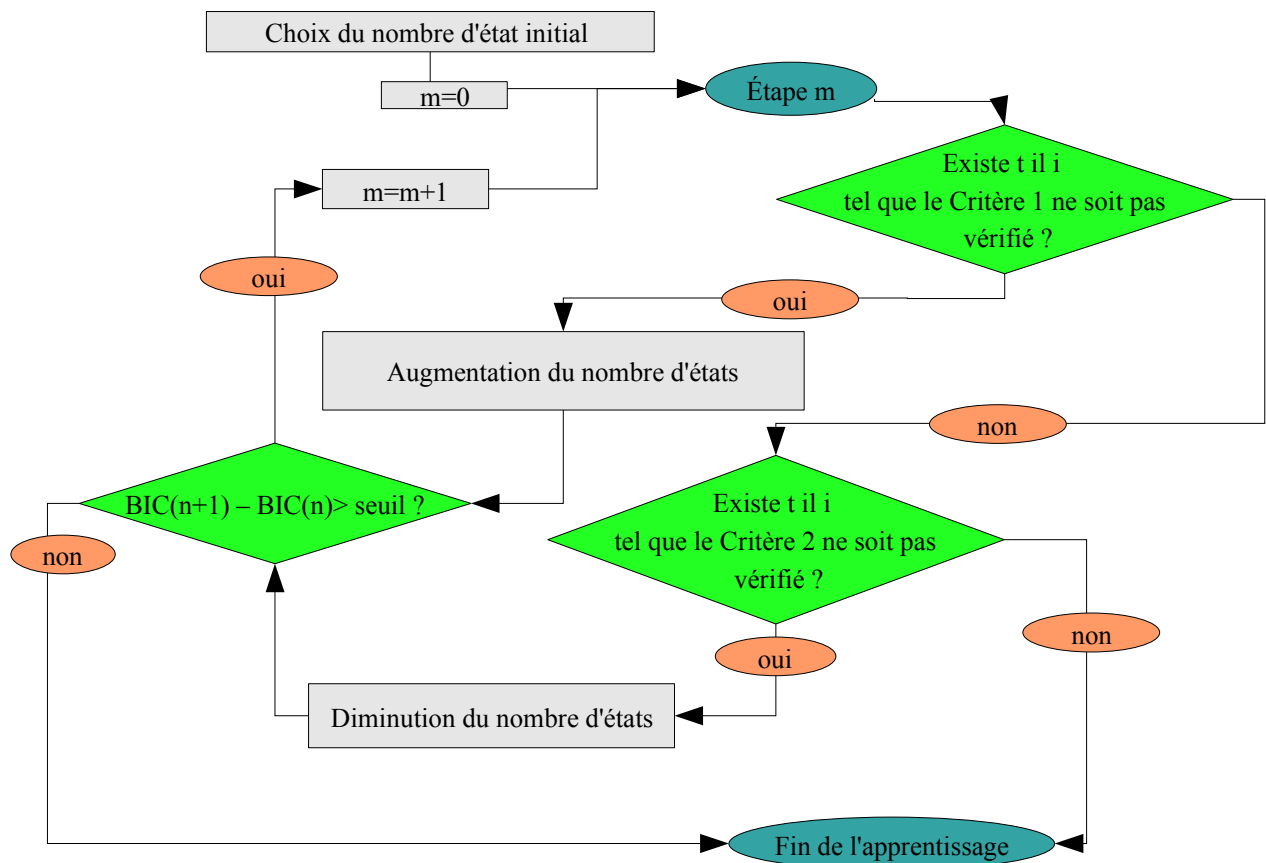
Choix du nombre d'état initial

m=0

Étape m

Existe t il i tel que le Critère 1 ne soit pas vérifié ?

m=m+1

oui

oui

Augmentation du nombre d'états

non

BIC(n+1) – BIC(n)> seuil ?

non

Existe t il i tel que le Critère 2 ne soit pas vérifié ?

non

oui

Diminution du nombre d'états

Fin de l'apprentissage